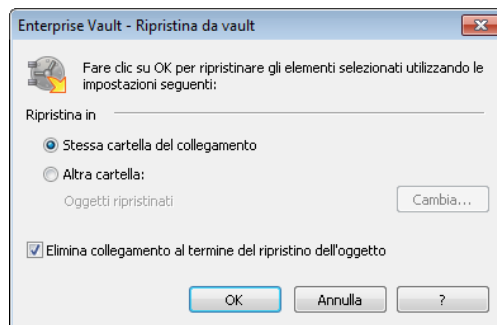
Enterprise Vault - Ripristina da vault

Fare clic su OK per ripristinare gli elementi selezionati utilizzando le impostazioni seguenti:

Ripristina in

Stessa cartella del collegamento

Altra cartella:

Oggetti ripristinati

Cambia...

Elimina collegamento al termine del ripristino dell'oggetto

OK

Annulla

?